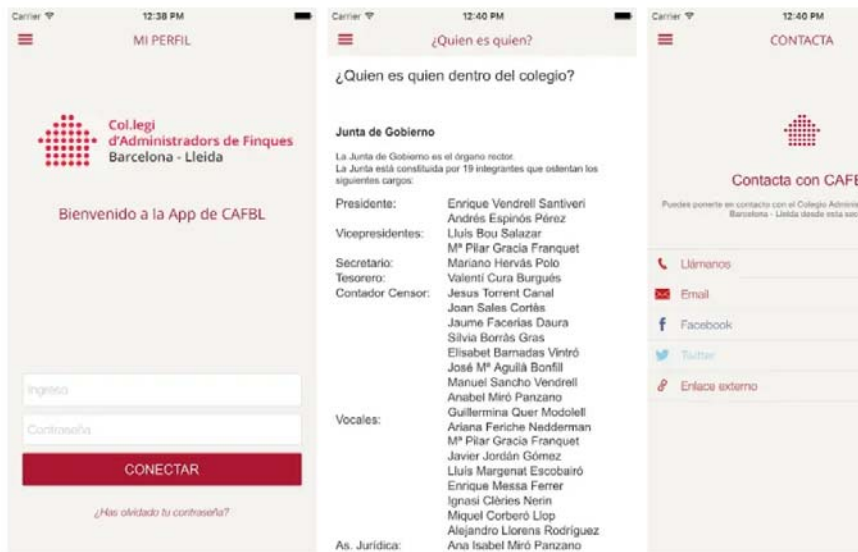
Carrier 12:38 PM

MI PERFIL

Col.legi d'Administradors de Finques Barcelona - Lleida

Bienvenido a la App de CAFBL

Ingreso

Contraseña

CONECTAR

¿Has olvidado tu contraseña?

Carrier 12:40 PM

¿Quien es quien?

¿Quien es quien dentro del colegio?

Junta de Gobierno

La Junta de Gobierno es el órgano rector. La Junta está constituida por 19 integrantes que ostentan los siguientes cargos:

| | |
|---|---|
| Presidente: | Enrique Vendrell Santiveri |
| | Andrés Espinós Pérez |
| Vicepresidentes: | Lluís Bou Salazar |
| | Mª Pilar Gracia Franquet |
| Secretario: | Mariano Hervás Polo |
| Tesorero: | Valentí Cura Burgués |
| Contador Censor: | Jesus Torrent Canal |
| | Joan Sales Cortés |
| | Jaume Facerías Daura |
| | Silvia Borràs Gras |
| | Elisabet Barnadas Vintró |
| | José Mª Aguilà Bonfill |
| | Manuel Sancho Vendrell |
| | Anabel Miró Panzano |
| Vocales: | Guillermina Quer Modolell |
| | Ariana Feriche Nedderman |
| | Mª Pilar Gracia Franquet |
| | Javier Jordán Gómez |
| | Lluís Margenat Escobairó |
| | Enrique Messa Ferrer |
| | Ignasi Clèries Nerin |
| | Miquel Corberó Llop |
| | Alejandro Llorens Rodríguez |
| As. Jurídica: | Ana Isabel Miró Panzano |

Carrier 12:40 PM

CONTACTA

Contacta con CAFB

Puedes ponerte en contacto con el Colegio Admini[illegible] Barcelona - Lleida desde esta sec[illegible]

Llámanos

Email

Facebook

Twitter

Enlace externo